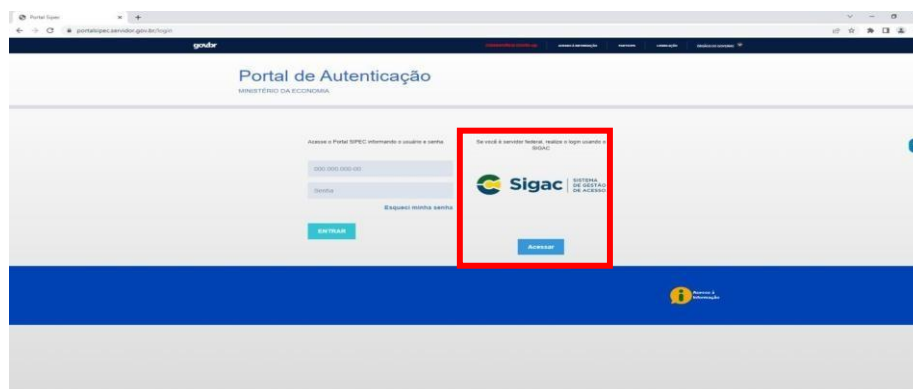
Portal Sipec × +

portalsipec.servidor.gov.br/login

gov.br

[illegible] ACESSO À INFORMAÇÃO PARTICIPE LEGISLAÇÃO ÓRGÃOS DO GOVERNO

Portal de Autenticação
MINISTÉRIO DA ECONOMIA

Acesse o Portal SIPEC informando o usuário e senha

000.000.000-00

Senha

Esqueci minha senha

ENTRAR

Se você é servidor federal, realize o login usando o SIGAC

Sigac SISTEMA DE GESTÃO DE ACESSO

Acessar

Acesso à Informação